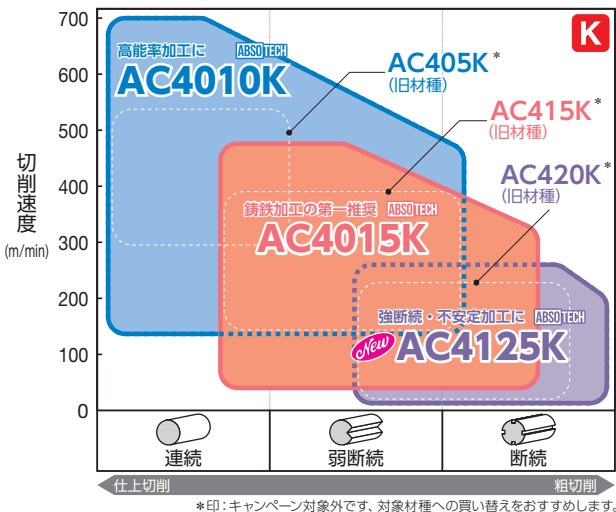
K

700
600
500
400
300
200
100
0

切削速度
(m/min)

高能率加工に ABSOTECH
AC4010K

AC405K*
(旧材種)

AC415K*
(旧材種)

AC420K*
(旧材種)

鋳鉄加工の第一推奨 ABSOTECH
AC4015K

強断続・不安定加工に ABSOTECH
New AC4125K

連続
弱断続
断続

仕上切削
粗切削

*印:キャンペーン対象外です、対象材種への買い替えをおすすめします。